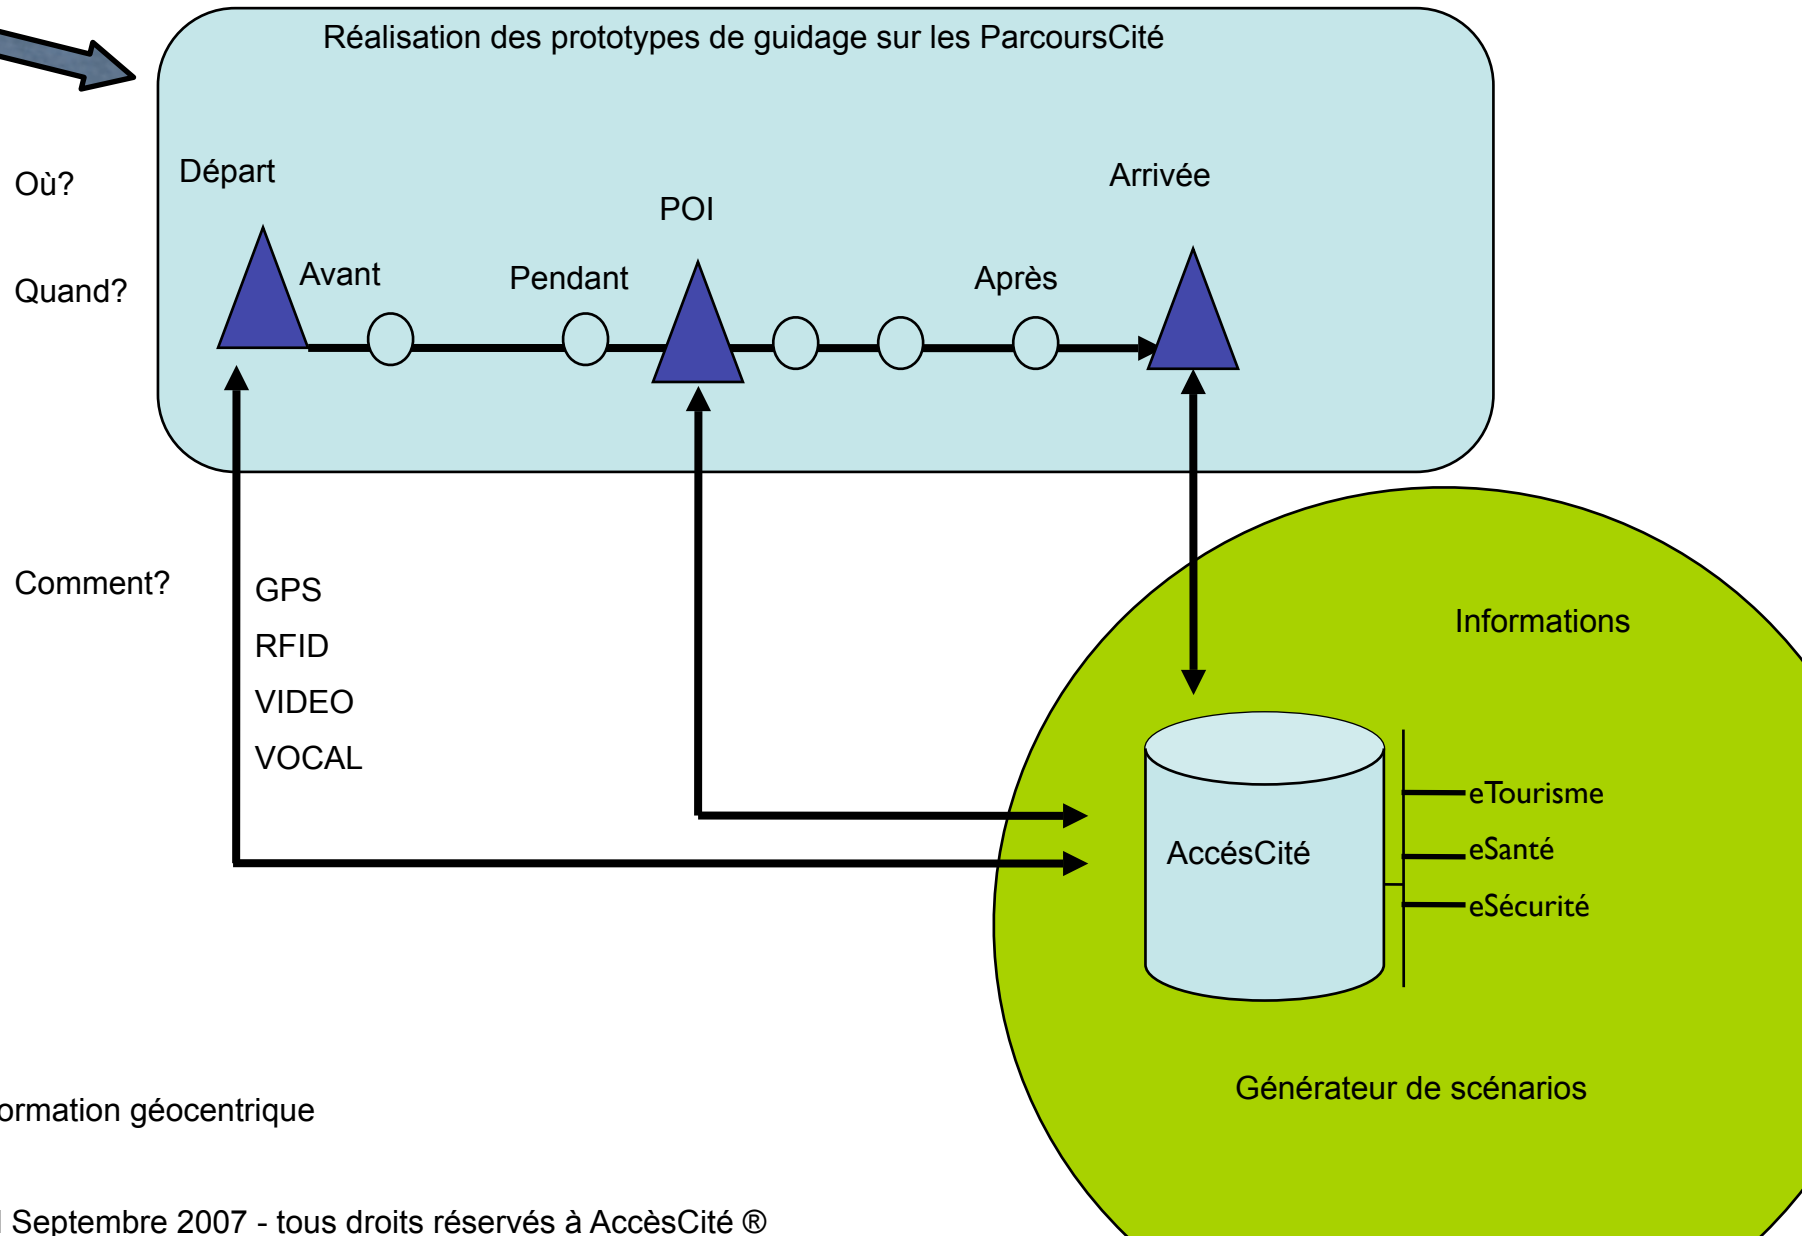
Réalisation des prototypes de guidage sur les ParcoursCité

Où?

Quand?

Départ

POI

Arrivée

Avant

Pendant

Après

Comment?

GPS

RFID

VIDEO

VOCAL

Informations

AccésCité

eTourisme

eSanté

eSécurité

Générateur de scénarios

ormation géocentrique

Septembre 2007 - tous droits réservés à AccèsCité ®